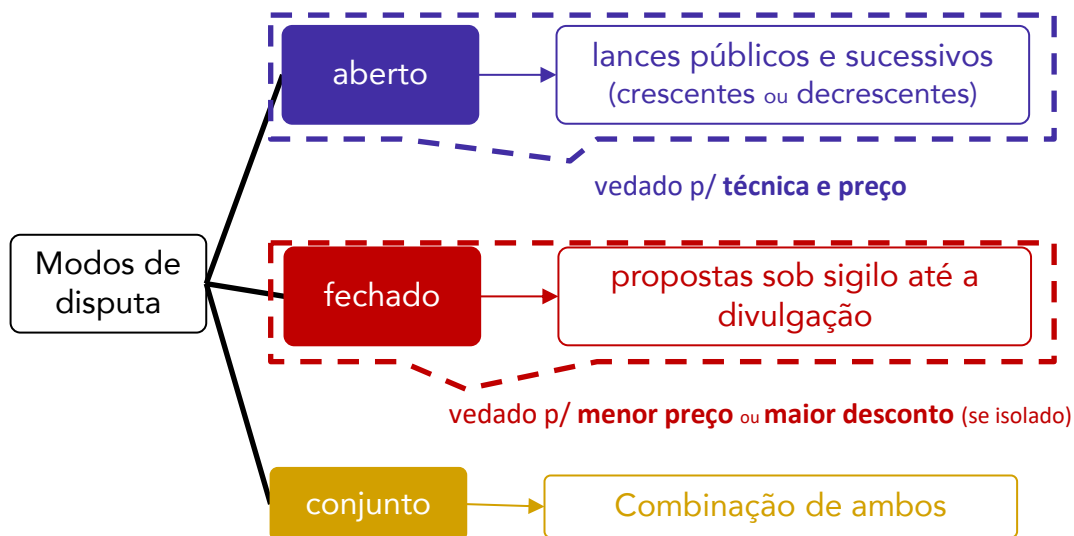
Modos de disputa

aberto

lances públicos e sucessivos (crescentes ou decrescentes)

vedado p/ **técnica e preço**

fechado

propostas sob sigilo até a divulgação

vedado p/ **menor preço** ou **maior desconto** (se isolado)

conjunto

Combinação de ambos